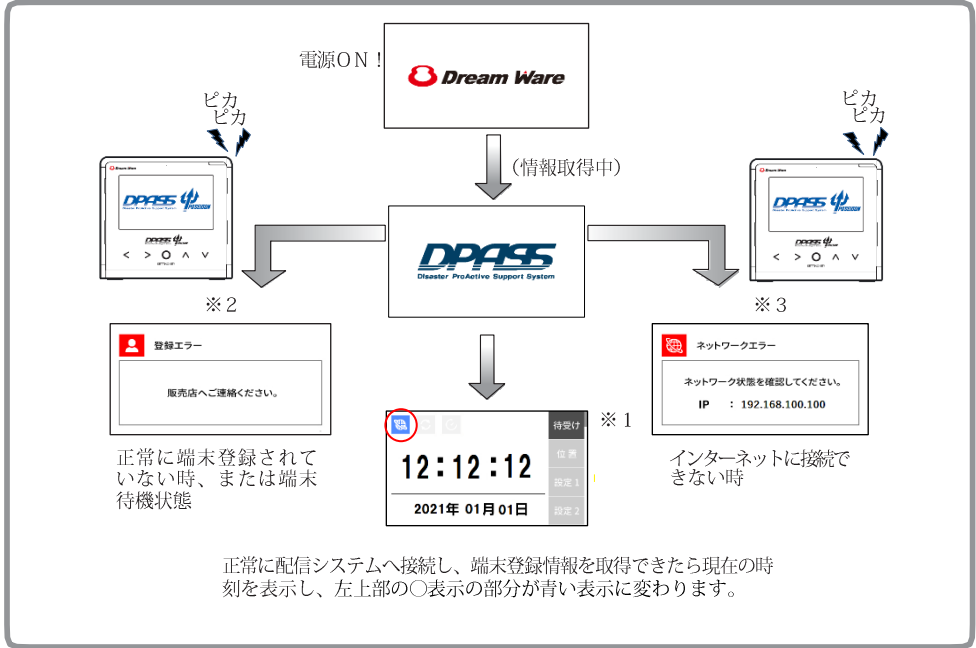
電源ＯＮ！

Dream Ware

ピカ
ピカ

ピカ
ピカ

Dream Ware

DPASS

DPASS

（情報取得中）

DPASS
Disaster ProActive Support System

※２

※３

登録エラー

販売店へご連絡ください。

ネットワークエラー

ネットワーク状態を確認してください。

IP : 192.168.100.100

※１

待受け

位置

設定１

設定２

12:12:12

2021年 01月01日

正常に端末登録されていない時、または端末待機状態

インターネットに接続できない時

正常に配信システムへ接続し、端末登録情報を取得できたら現在の時刻を表示し、左上部の○表示の部分が青い表示に変わります。